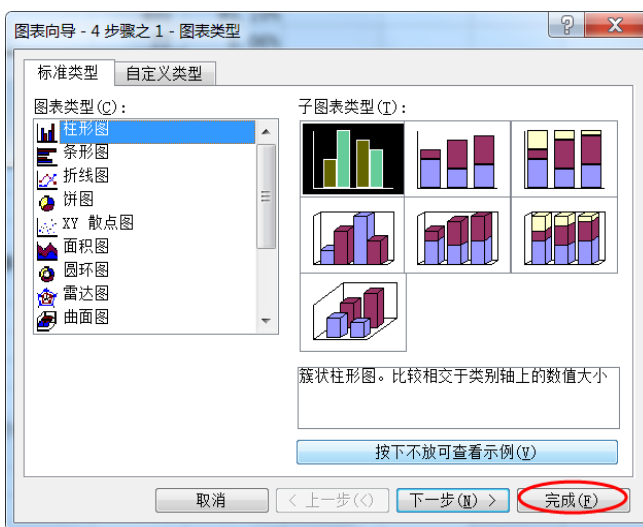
图表向导 - 4 步骤之 1 - 图表类型

标准类型 自定义类型

图表类型(C):

柱形图
条形图
折线图
饼图
XY 散点图
面积图
圆环图
雷达图
曲面图

子图表类型(T):

簇状柱形图。比较相交于类别轴上的数值大小

按下不放可查看示例(V)

取消 < 上一步(<) 下一步(N) > 完成(F)